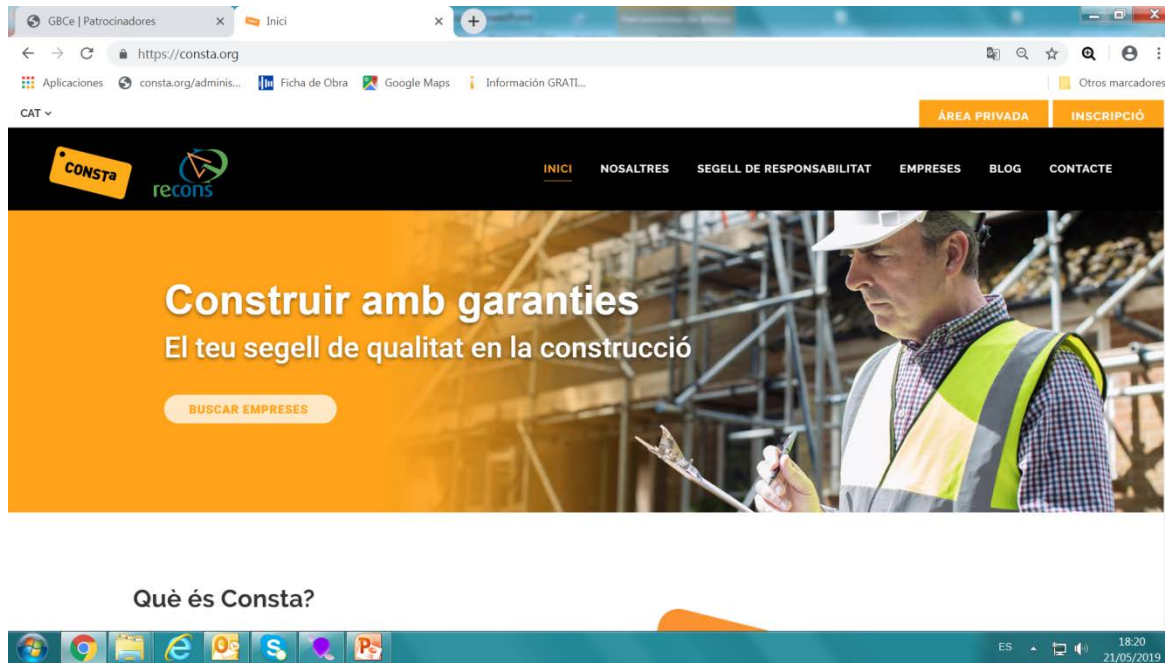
GBCe | Patrocinadores
Inici
https://consta.org
Aplicaciones
consta.org/adminis...
Ficha de Obra
Google Maps
Información GRATI...
Otros marcadores
CAT
ÀREA PRIVADA
INSCRIPCIÓ
CONSTA
recons
INICI
NOSALTRES
SEGELL DE RESPONSABILITAT
EMPRESES
BLOG
CONTACTE

Construir amb garanties
El teu segell de qualitat en la construcció

BUSCAR EMPRESES

Què és Consta?

ES
18:20
21/05/2019